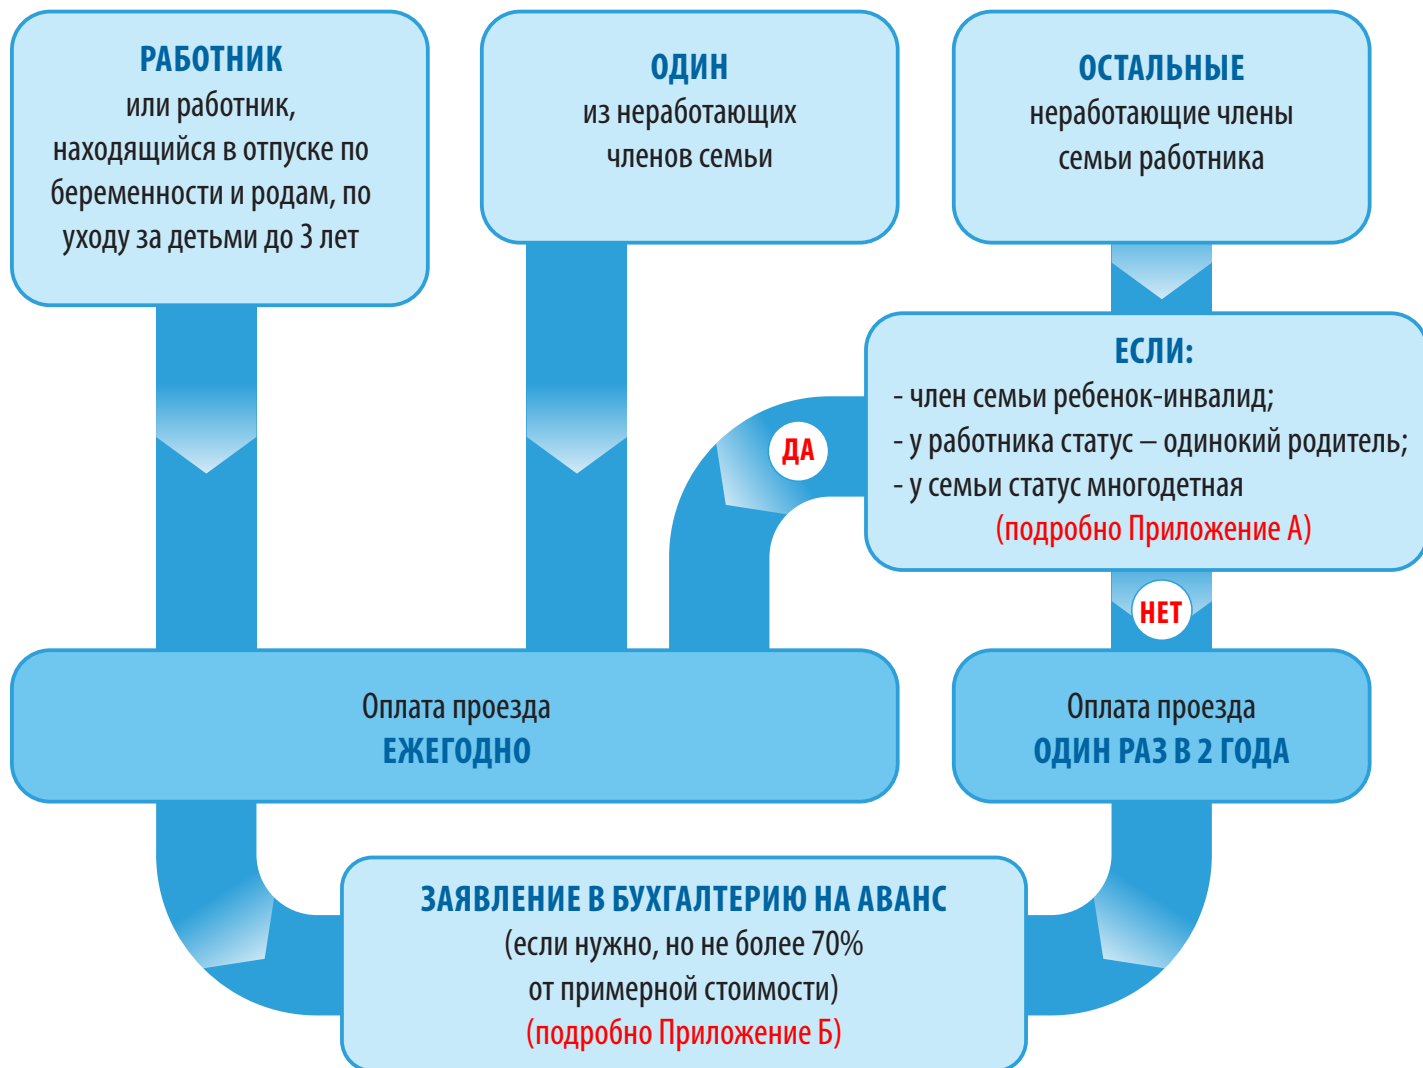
РАБОТНИК
или работник, находящийся в отпуске по беременности и родам, по уходу за детьми до 3 лет

ОДИН
из неработающих членов семьи

ОСТАЛЬНЫЕ
неработающие члены семьи работника

ЕСЛИ:
- член семьи ребенок-инвалид;
- у работника статус – одинокий родитель;
- у семьи статус многодетная
(подробно Приложение А)

ДА

НЕТ

Оплата проезда
ЕЖЕГОДНО

Оплата проезда
ОДИН РАЗ В 2 ГОДА

ЗАЯВЛЕНИЕ В БУХГАЛТЕРИЮ НА АВАНС
(если нужно, но не более 70% от примерной стоимости)
(подробно Приложение Б)